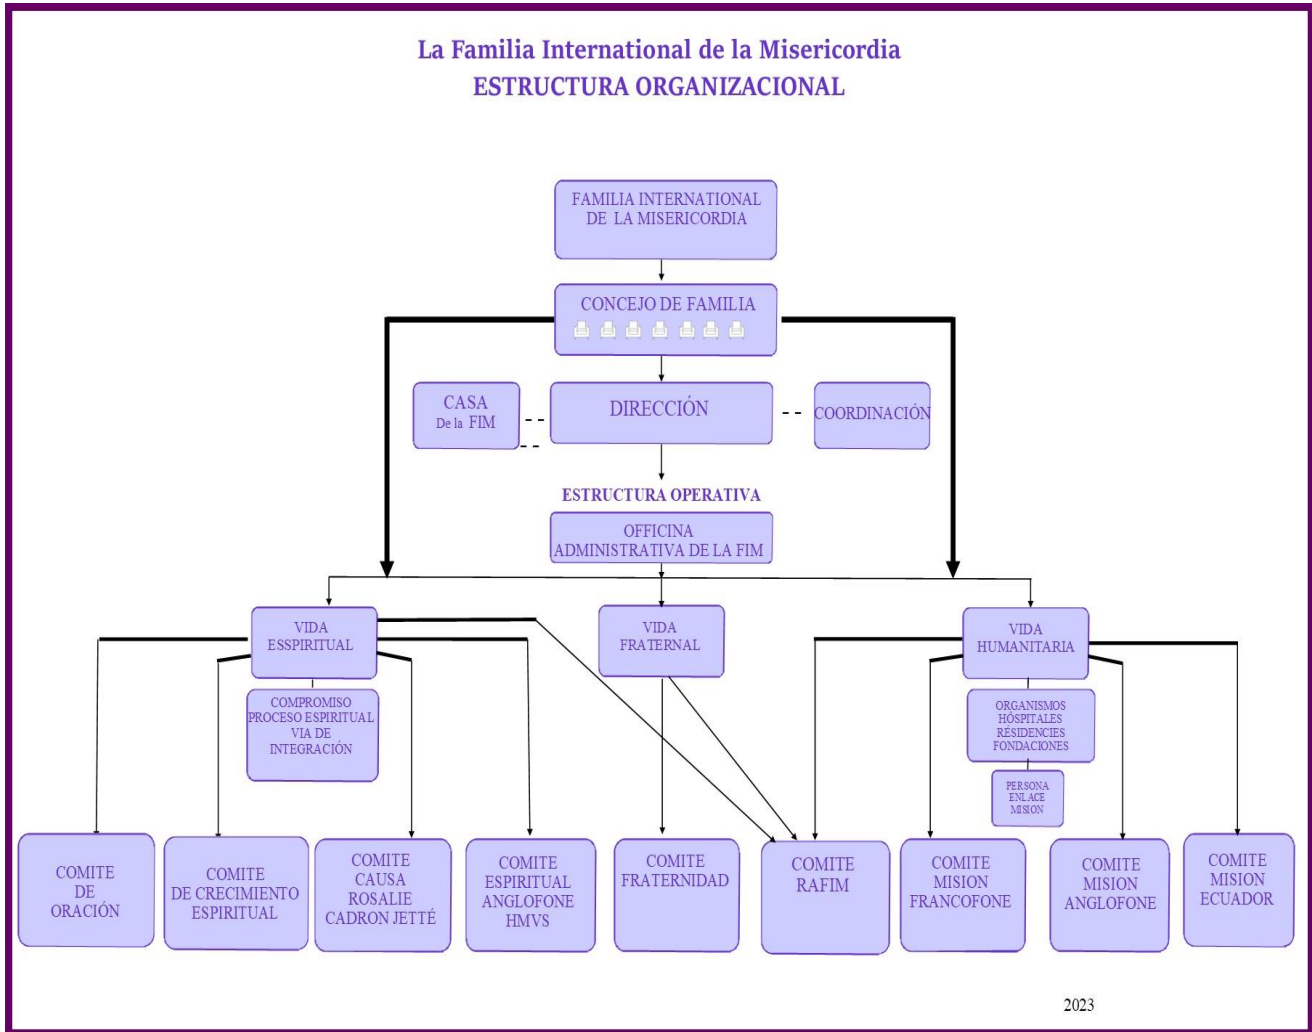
La Familia International de la Misericordia
ESTRUCTURA ORGANIZACIONAL

FAMILIA INTERNATIONAL DE LA MISERICORDIA

CONCEJO DE FAMILIA

CASA De la FIM

DIRECCIÓN

COORDINACIÓN

ESTRUCTURA OPERATIVA

OFFICINA ADMINISTRATIVA DE LA FIM

VIDA ESSPIRITUAL

VIDA FRATERNAL

VIDA HUMANITARIA

COMPROMISO PROCESO ESPIRITUAL VIA DE INTEGRACIÓN

ORGANISMOS HÓSPITALES RÉSIDENCIES FONDACIONES

PERSONA ENLACE MISION

COMITE DE ORACIÓN

COMITE DE CRECIMIENTO ESPIRITUAL

COMITE CAUSA ROSALIE CADRON JETTÉ

COMITE ESPIRITUAL ANGLOFONE HMVS

COMITE FRATERNIDAD

COMITE RAFIM

COMITE MISION FRANCOFONE

COMITE MISION ANGLOFONE

COMITE MISION ECUADOR

2023